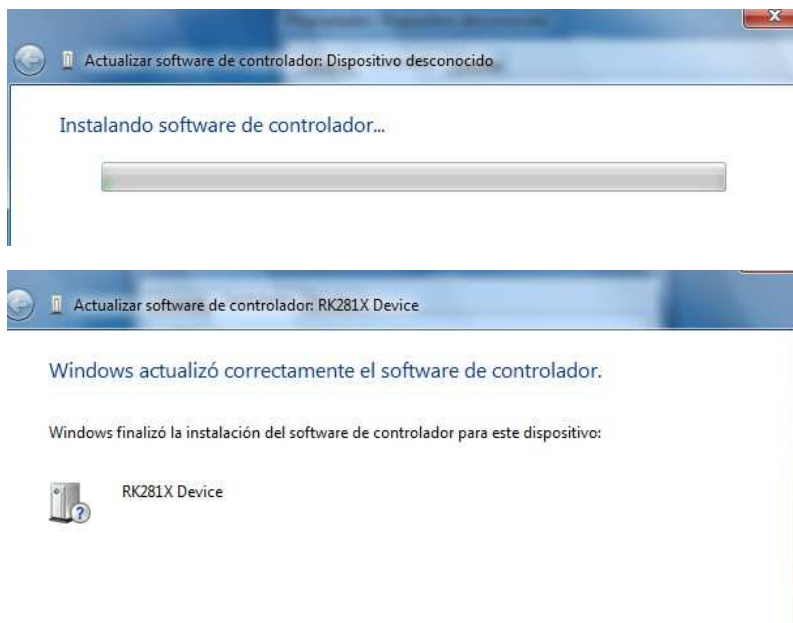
Actualizar software de controlador: Dispositivo desconocido

Instalando software de controlador...

Actualizar software de controlador: RK281X Device

Windows actualizó correctamente el software de controlador.

Windows finalizó la instalación del software de controlador para este dispositivo:

RK281X Device